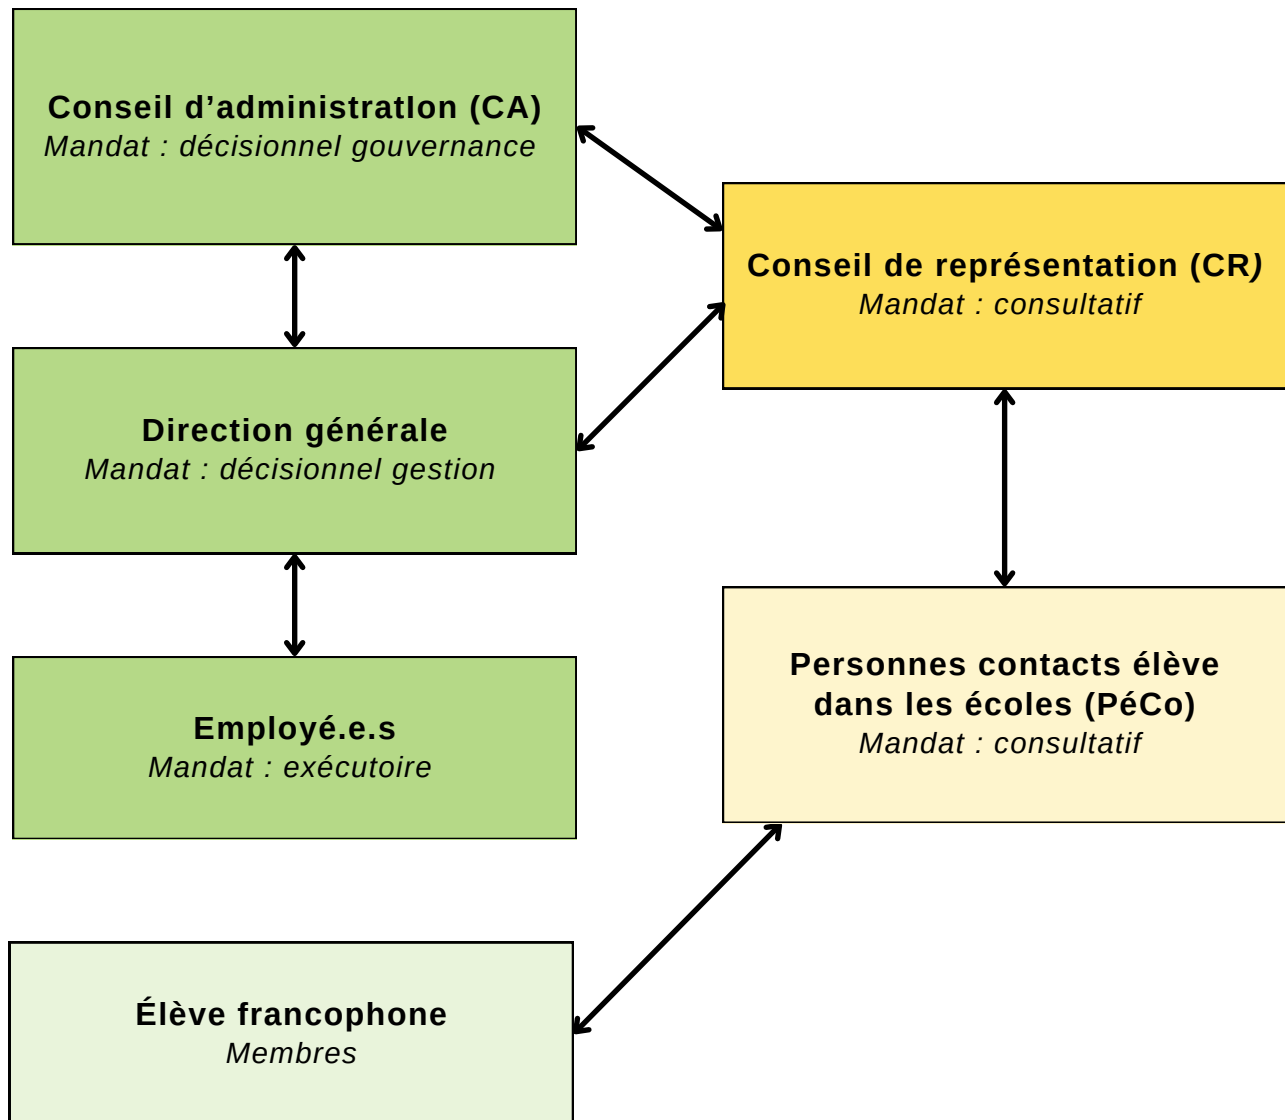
Conseil d'administratIon (CA)
Mandat : décisionnel gouvernance

Conseil de représentation (CR)
Mandat : consultatif

Direction générale
Mandat : décisionnel gestion

Employé.e.s
Mandat : exécutoire

Personnes contacts élève dans les écoles (PéCo)
Mandat : consultatif

Élève francophone
Membres